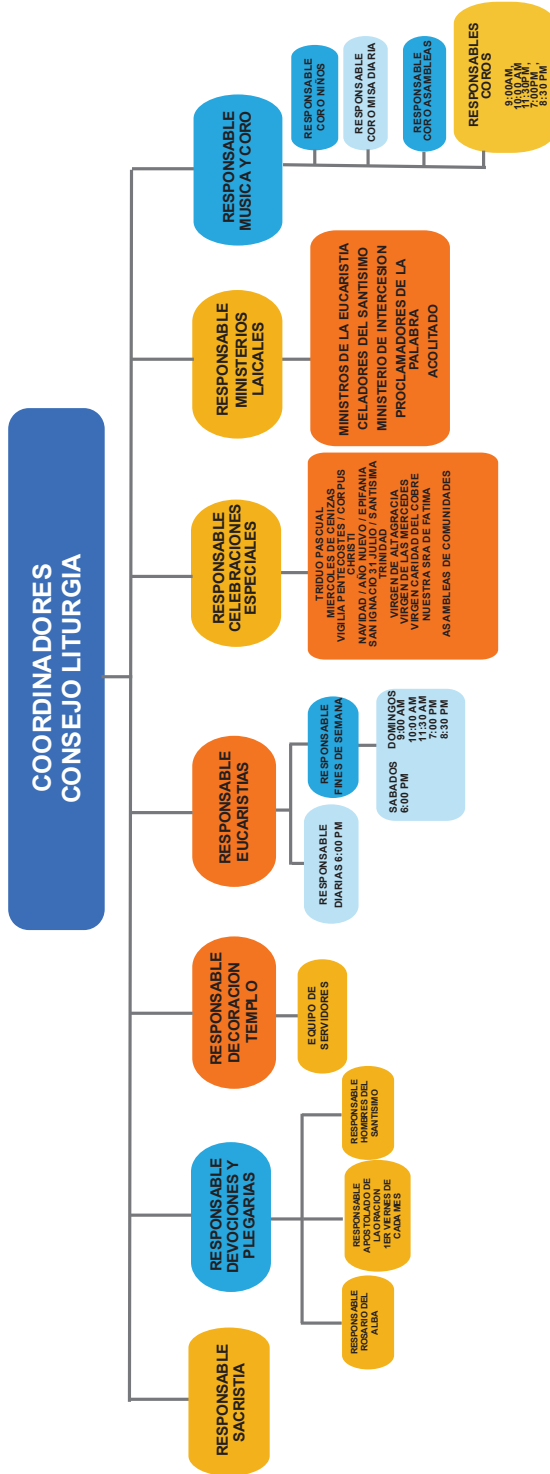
COORDINADORES CONSEJO LITURGIA

RESPONSABLE MUSICA Y CORO

RESPONSABLE CORO NIÑOS

RESPONSABLE CORO MISA DIARIA

RESPONSABLE CORO ASAMBLEAS

RESPONSABLES COROS
9:00AM
10:00 AM
11:30PM
7:00PM
8:30 PM

RESPONSABLE MINISTERIOS LAICALES

MINISTROS DE LA EUCARISTIA
CELADORES DEL SANTISIMO
MINISTERIO DE INTERCESION
PROCLAMADORES DE LA PALABRA
ACOLITADO

RESPONSABLE CELEBRACIONES ESPECIALES

TRIDUO PASCUAL
MIERCOLES DE CENIZAS
VIGILIA PENTECOSTES / CORPUS CHRISTI
NAVIDAD / AÑO NUEVO / EPIFANIA
SAN IGNACIO 31 JULIO / SANTISIMA TRINIDAD
VIRGEN DE ALTAGRACIA
VIRGEN DE LAS MERCEDES
VIRGEN CARIDAD DEL COBRE
NUESTRA SRA DE FATIMA
ASAMBLEAS DE COMUNIDADES

RESPONSABLE EUCARISTIAS

RESPONSABLE FINES DE SEMANA

SABADOS
6:00 PM

DOMINGOS
9:00 AM
10:00 AM
11:30 AM
7:00 PM
8:30 PM

RESPONSABLE DIARIAS 6:00 PM

RESPONSABLE DECORACION TEMPLO

EQUIPO DE SERVIDORES

RESPONSABLE DEVOCIONES Y PLEGARIAS

RESPONSABLE HOMBRES DEL SANTISIMO

RESPONSABLE APOSTOLADO DE LA ORACION 1ER VIERNES DE CADA MES

RESPONSABLE ROSARIO DEL ALBA

RESPONSABLE SACRISTIA